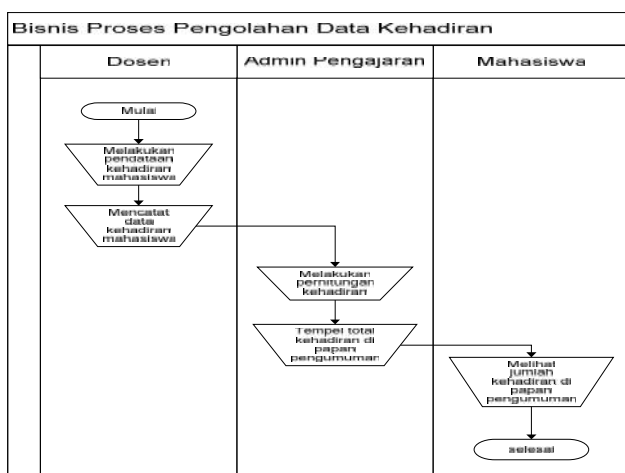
Bisnis Proses Pengolahan Data Kehadiran

| Dosen | Admin Pengajaran | Mahasiswa |
|---|---|---|

Mulai

Melakukan pendataan kehadiran mahasiswa

Mencatat data kehadiran mahasiswa

Melakukan perhitungan kehadiran

Tempel total kehadiran di papan pengumuman

Melihat jumlah kehadiran di papan pengumuman

selesai